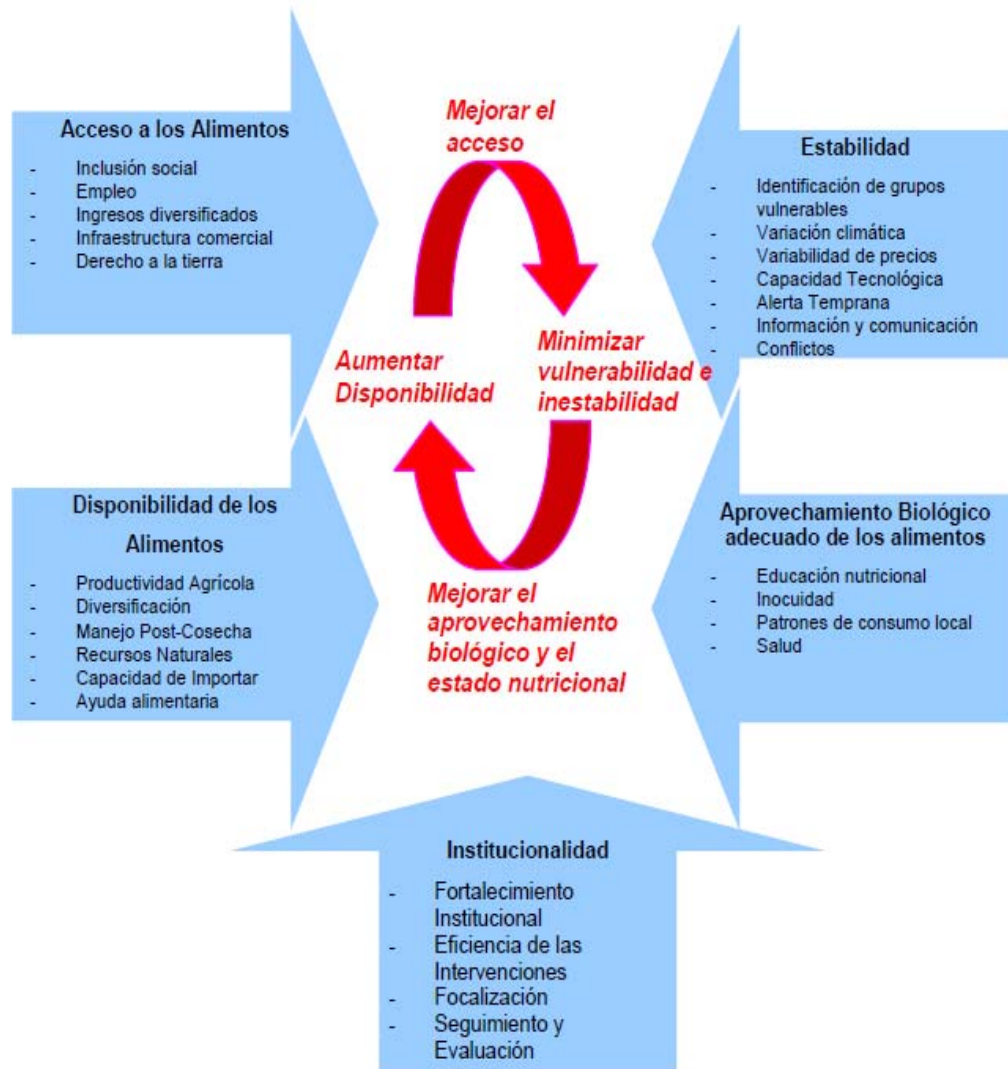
Acceso a los Alimentos
- Inclusión social
- Empleo
- Ingresos diversificados
- Infraestructura comercial
- Derecho a la tierra

Mejorar el acceso

Estabilidad
- Identificación de grupos vulnerables
- Variación climática
- Variabilidad de precios
- Capacidad Tecnológica
- Alerta Temprana
- Información y comunicación
- Conflictos

Aumentar Disponibilidad

Minimizar vulnerabilidad e inestabilidad

Disponibilidad de los Alimentos
- Productividad Agrícola
- Diversificación
- Manejo Post-Cosecha
- Recursos Naturales
- Capacidad de Importar
- Ayuda alimentaria

Mejorar el aprovechamiento biológico y el estado nutricional

Aprovechamiento Biológico adecuado de los alimentos
- Educación nutricional
- Inocuidad
- Patrones de consumo local
- Salud

Institucionalidad
- Fortalecimiento Institucional
- Eficiencia de las Intervenciones
- Focalización
- Seguimiento y Evaluación